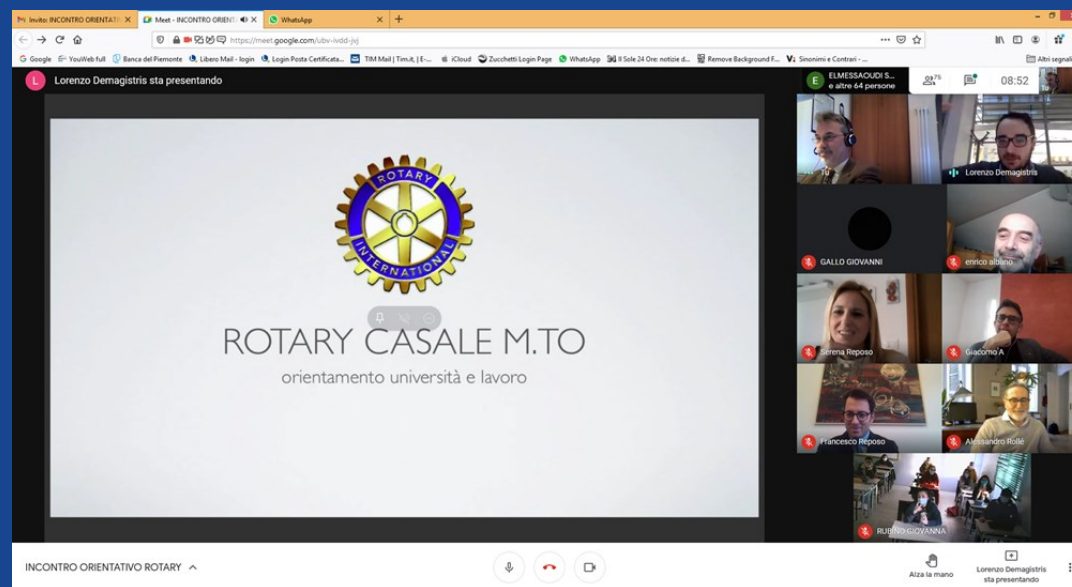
Invito: INCONTRO ORIENTATI
Meet - INCONTRO ORIENT
WhatsApp

https://meet.google.com/ubv-ivdd-jvj

Google YouWeb full Banca del Piemonte Libero Mail - login Login Posta Certificata... TIM Mail | Tim.it | E-... iCloud Zucchetti Login Page WhatsApp Il Sole 24 Ore: notizie d... Remove Background F... Sinonimi e Contrari - ... Altri segnali

L Lorenzo Demagistris sta presentando

E ELMESSAOUDI S... e altre 64 persone

75

08:52

ROTARY INTERNATIONAL

ROTARY CASALE M.TO
orientamento università e lavoro

Tu
Lorenzo Demagistris
GALLO GIOVANNI
enrico albano
Serena Reposo
Giacomo A
Francesco Reposo
Alessandro Rolle
RUBINO GIOVANNA

INCONTRO ORIENTATIVO ROTARY

Alza la mano
Lorenzo Demagistris sta presentando